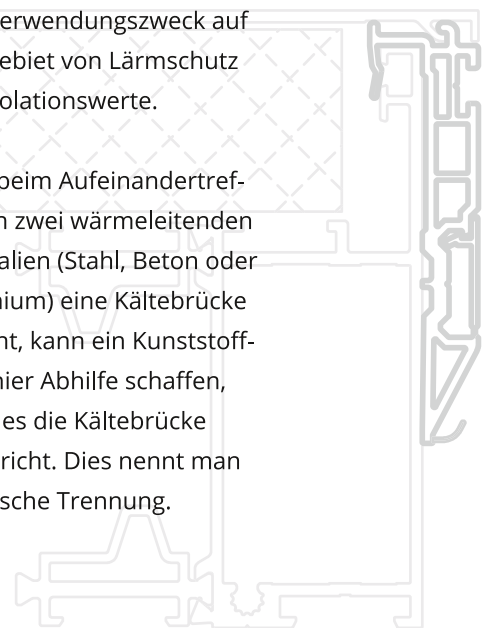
erwendungszweck auf ebiet von Lärmschutz olationswerte.

beim Aufeinandertreffen zwei wärmeleitenden alien (Stahl, Beton oder nium) eine Kältebrücke nt, kann ein Kunststoff- hier Abhilfe schaffen, es die Kältebrücke richt. Dies nennt man sche Trennung.